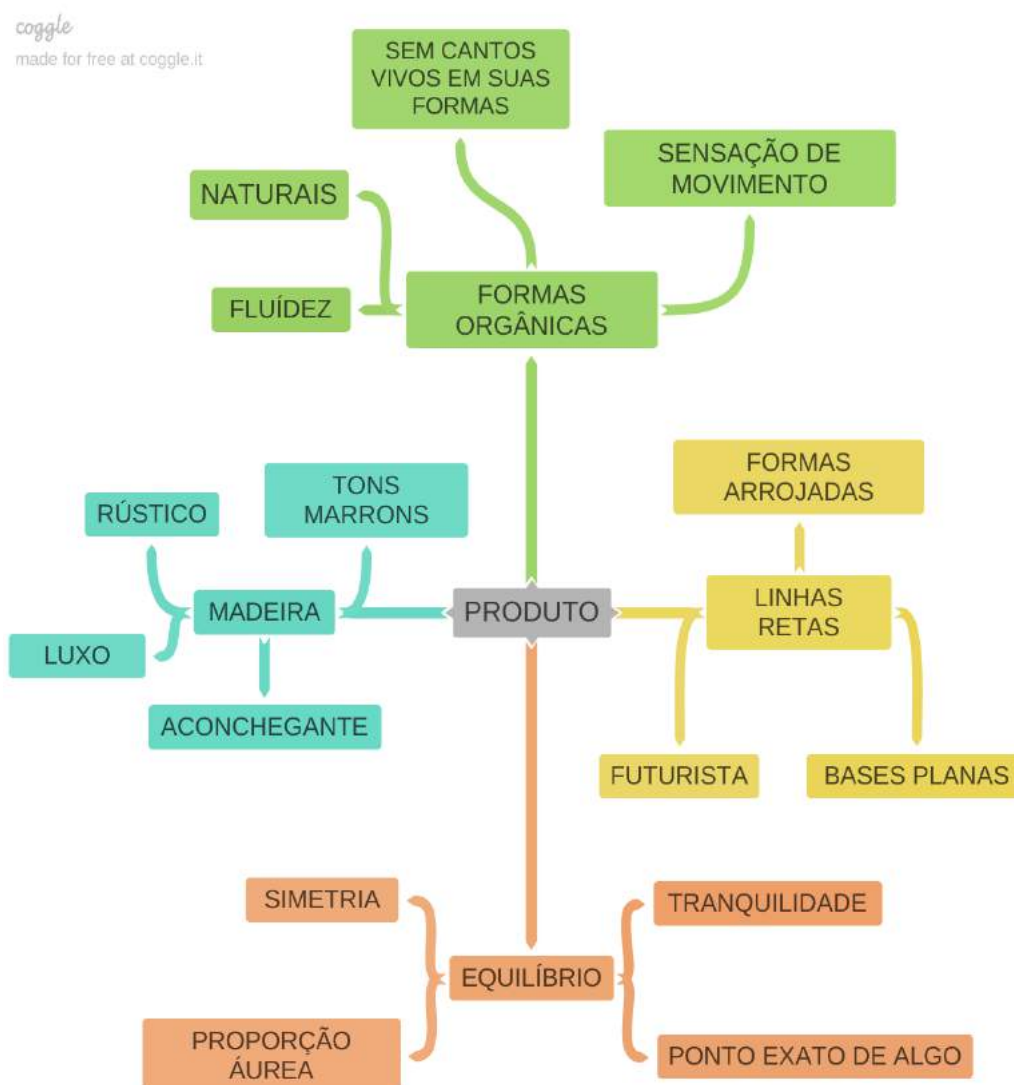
coggle
made for free at coggle.it

SEM CANTOS VIVOS EM SUAS FORMAS

SENSAÇÃO DE MOVIMENTO

NATURAIS

FLUÍDEZ

FORMAS ORGÂNICAS

TONS MARRONS

RÚSTICO

MADEIRA

LUXO

ACONCHEGANTE

PRODUTO

FORMAS ARROJADAS

LINHAS RETAS

FUTURISTA

BASES PLANAS

SIMETRIA

TRANQUILIDADE

EQUILÍBRIO

PROPORÇÃO ÁUREA

PONTO EXATO DE ALGO